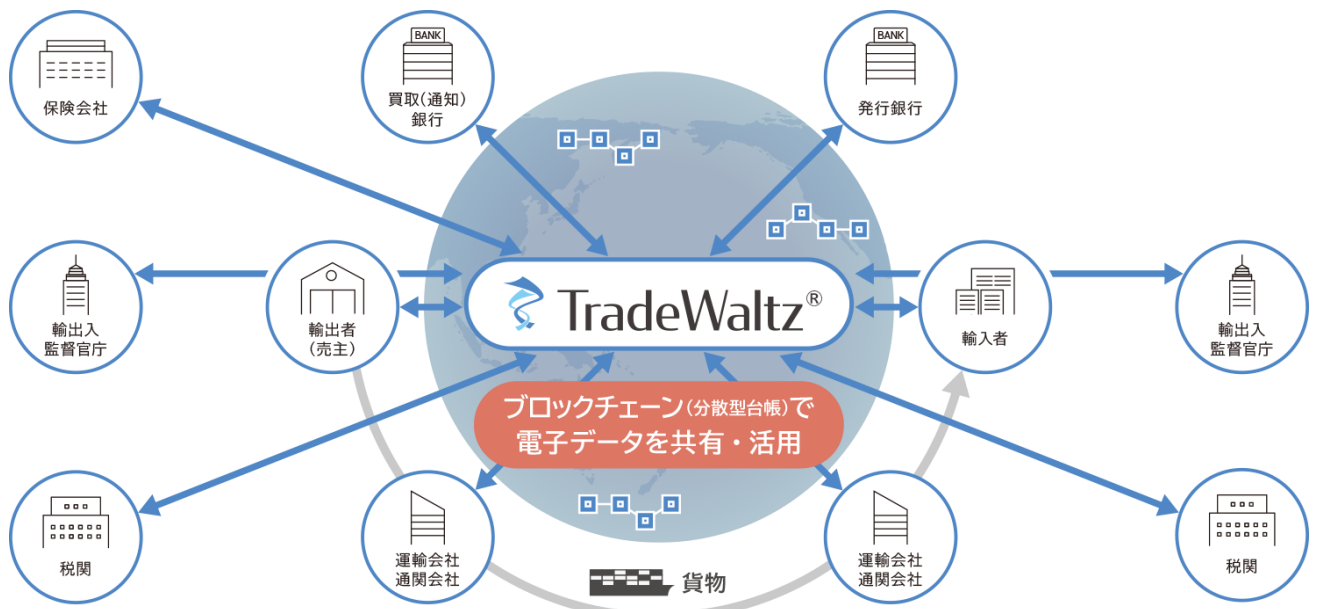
保険会社

BANK
買取(通知)銀行

BANK
発行銀行

輸出入
監督官庁

輸出者
(売主)

TradeWaltz®

輸入者

輸出入
監督官庁

ブロックチェーン(分散型台帳)で
電子データを共有・活用

税関

運輸会社
通関会社

運輸会社
通関会社

税関

貨物